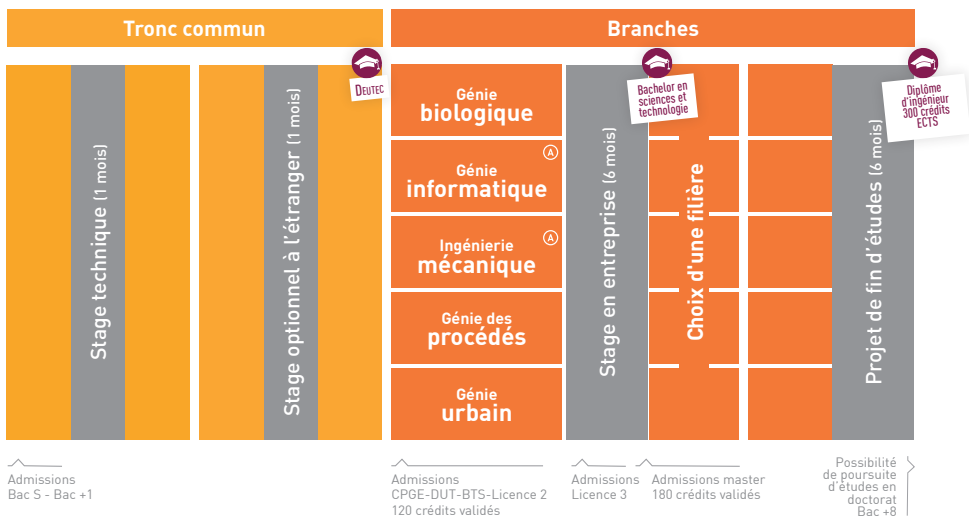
Tronc commun

Branches

Stage technique (1 mois)

Stage optionnel à l'étranger (1 mois)

DEUTEC

Génie biologique

Génie informatique Ⓐ

Ingénierie mécanique Ⓐ

Génie des procédés

Génie urbain

Bachelor en sciences et technologie

Stage en entreprise (6 mois)

Choix d'une filière

Diplôme d'ingénieur 300 crédits ECTS

Projet de fin d'études (6 mois)

Admissions
Bac S - Bac +1

Admissions
CPGE-DUT-BTS-Licence 2
120 crédits validés

Admissions
Licence 3

Admissions master
180 crédits validés

Possibilité de poursuite d'études en doctorat
Bac +8